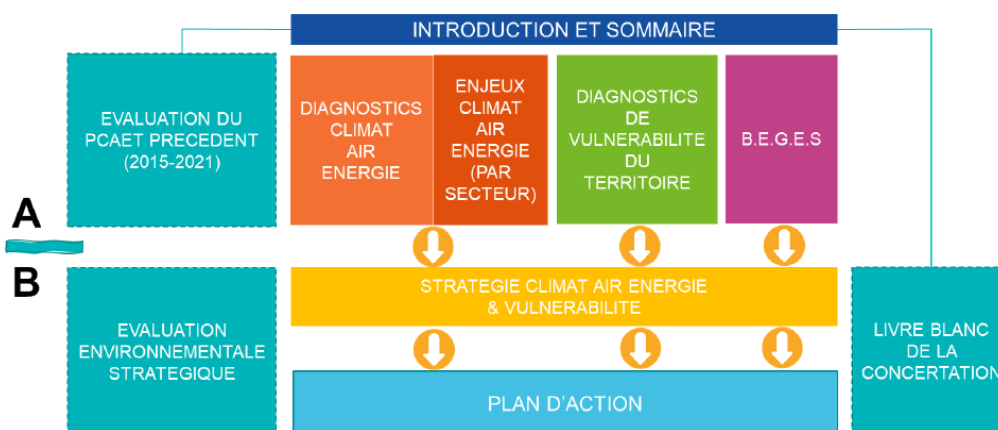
INTRODUCTION ET SOMMAIRE

EVALUATION DU PCAET PRECEDENT (2015-2021)

DIAGNOSTICS CLIMAT AIR ENERGIE

ENJEUX CLIMAT AIR ENERGIE (PAR SECTEUR)

DIAGNOSTICS DE VULNERABILITE DU TERRITOIRE

B.E.G.E.S

A

B

EVALUATION ENVIRONNEMENTALE STRATEGIQUE

STRATEGIE CLIMAT AIR ENERGIE & VULNERABILITE

LIVRE BLANC DE LA CONCERTATION

PLAN D'ACTION